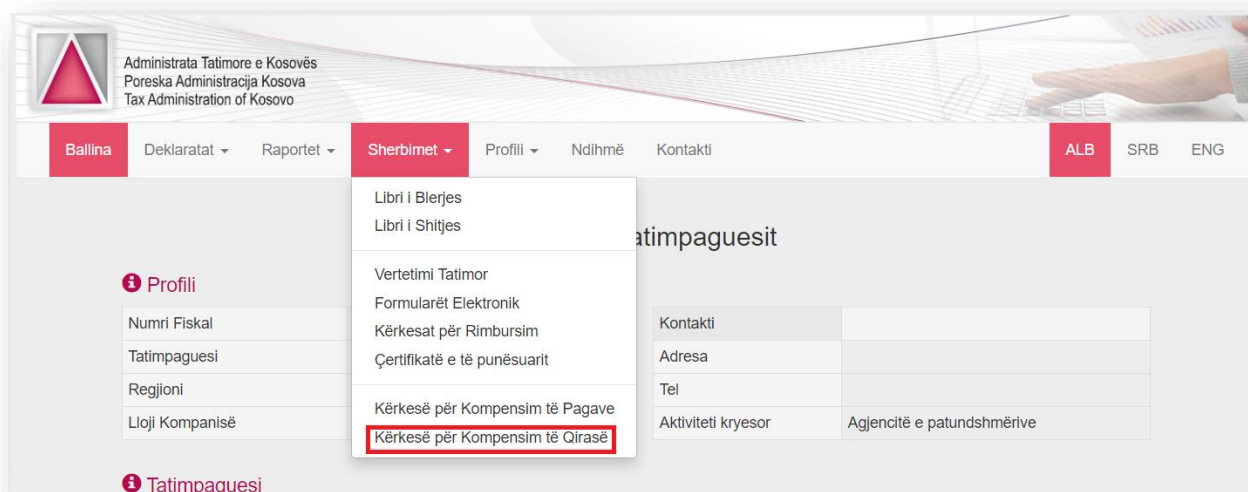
Administrata Tatimore e Kosovës
Poreska Administracija Kosova
Tax Administration of Kosovo

Ballina | Deklaratat ▾ | Raportet ▾ | Sherbimet ▾ | Profili ▾ | Ndihmë | Kontakti | ALB | SRB | ENG

Libri i Blerjes
Libri i Shitjes

Vertetimi Tatimor
Formularët Elektronik
Kërkesat për Rimbursim
Çertifikatë e të punësuarit

Kërkesë për Kompensim të Pagave
Kërkesë për Kompensim të Qirasë

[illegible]atimpaguesit

Profili

| Numri Fiskal | | Kontakti | |
|---|---|---|---|
| Tatimpaguesi | | Adresa | |
| Regjioni | | Tel | |
| Lloji Kompanisë | | Aktiviteti kryesor | Agjencitë e patundshmërive |

Tatimpaguesi